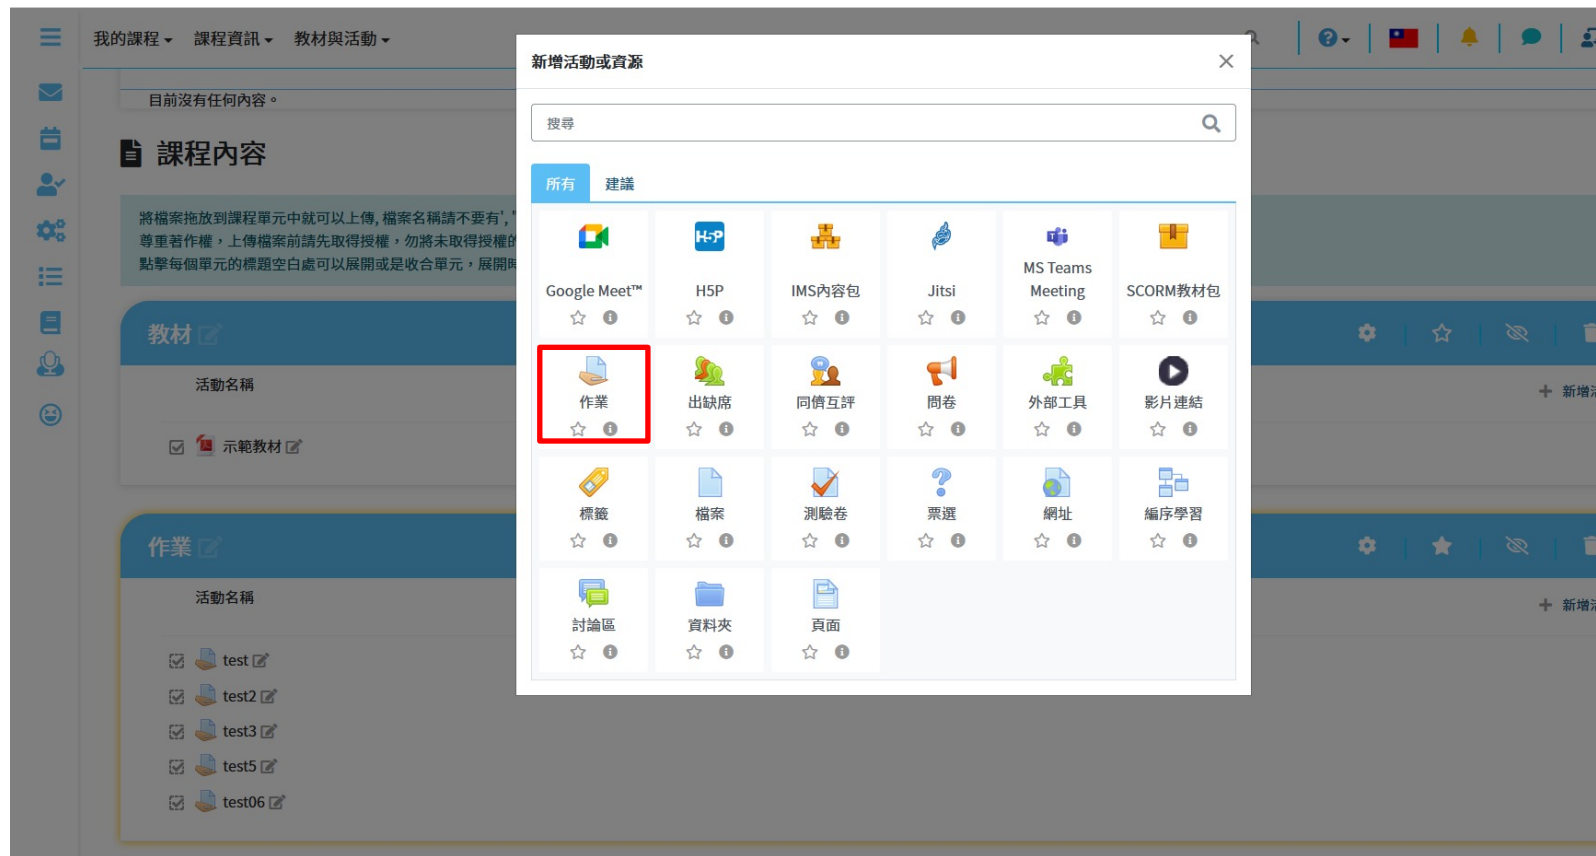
我的課程 課程資訊 教材與活動

目前沒有任何內容。

課程內容

將檔案拖放到課程單元中就可以上傳, 檔案名稱請不要有','
尊重著作權，上傳檔案前請先取得授權，勿將未取得授權的
點擊每個單元的標題空白處可以展開或是收合單元，展開時

教材

活動名稱

示範教材

新增

作業

活動名稱

test
test2
test3
test5
test06

新增

新增活動或資源

搜尋

所有 建議

Google Meet™
H5P
IMS內容包
Jitsi
MS Teams Meeting
SCORM教材包
作業
出缺席
同儕互評
問卷
外部工具
影片連結
標籤
檔案
測驗卷
票選
網址
編序學習
討論區
資料夾
頁面